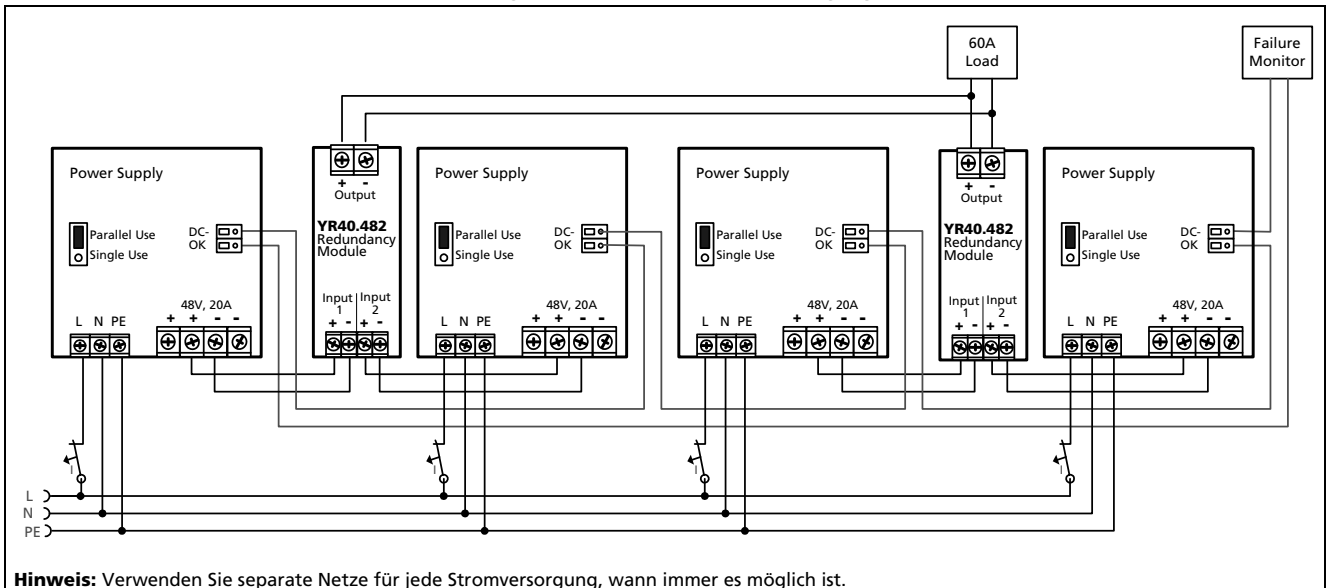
60A Load

Failure Monitor

Power Supply

Parallel Use
Single Use

DC-
OK

L N PE

48V, 20A

+ + - -

+ -
Output

YR40.482
Redundancy Module

Input 1 | Input 2
+ - + -

Power Supply

Parallel Use
Single Use

DC-
OK

L N PE

48V, 20A

+ + - -

Power Supply

Parallel Use
Single Use

DC-
OK

L N PE

48V, 20A

+ + - -

+ -
Output

YR40.482
Redundancy Module

Input 1 | Input 2
+ - + -

Power Supply

Parallel Use
Single Use

DC-
OK

L N PE

48V, 20A

+ + - -

I

I

I

I

L
N
PE

**Hinweis:** Verwenden Sie separate Netze für jede Stromversorgung, wann immer es möglich ist.